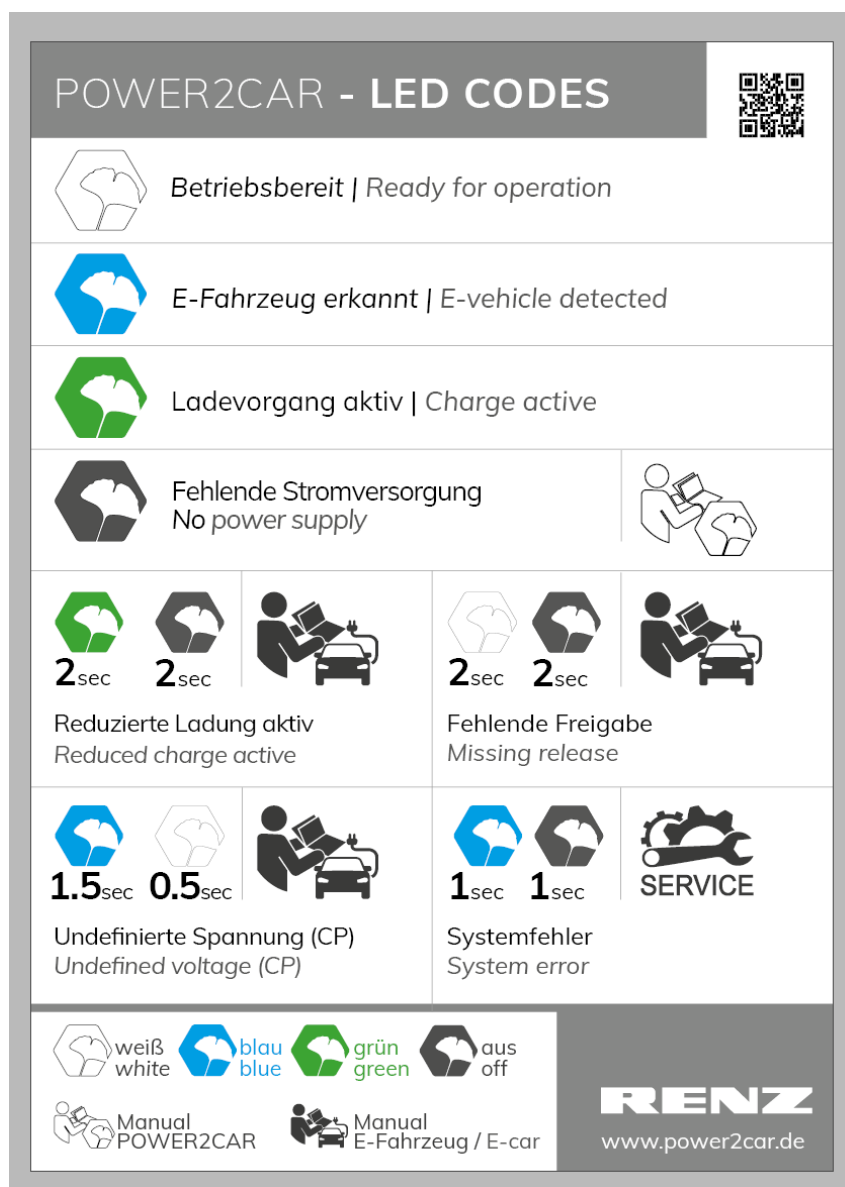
POWER2CAR - LED CODES

Betriebsbereit | Ready for operation

E-Fahrzeug erkannt | E-vehicle detected

Ladevorgang aktiv | Charge active

Fehlende Stromversorgung
No power supply

2sec 2sec

Reduzierte Ladung aktiv
Reduced charge active

2sec 2sec

Fehlende Freigabe
Missing release

1.5sec 0.5sec

Undefinierte Spannung (CP)
Undefined voltage (CP)

1sec 1sec

SERVICE

Systemfehler
System error

weiß white blau blue grün green aus off

Manual POWER2CAR

Manual E-Fahrzeug / E-car

RENZ

www.power2car.de